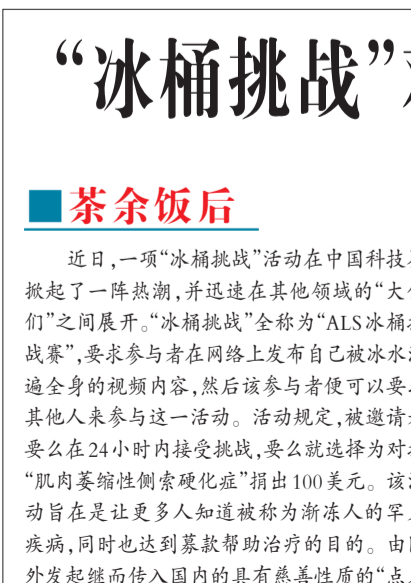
“冰桶挑战”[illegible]

■茶余饭后

近日，一项“冰桶挑战”活动在中国科技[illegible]掀起了一阵热潮，并迅速在其他领域的“大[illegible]们”之间展开。“冰桶挑战”全称为“ALS冰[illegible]战赛”，要求参与者在网络上发布自己被冰水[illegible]遍全身的视频内容，然后该参与者便可以要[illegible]其他人来参与这一活动。活动规定，被邀请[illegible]要么在24小时内接受挑战，要么就选择为对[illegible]“肌肉萎缩性侧索硬化症”捐出100美元。该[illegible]动旨在是让更多人知道被称为渐冻人的罕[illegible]疾病，同时也达到募款帮助治疗的目的。由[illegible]外发起继而传入国内的具有慈善性质的“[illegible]